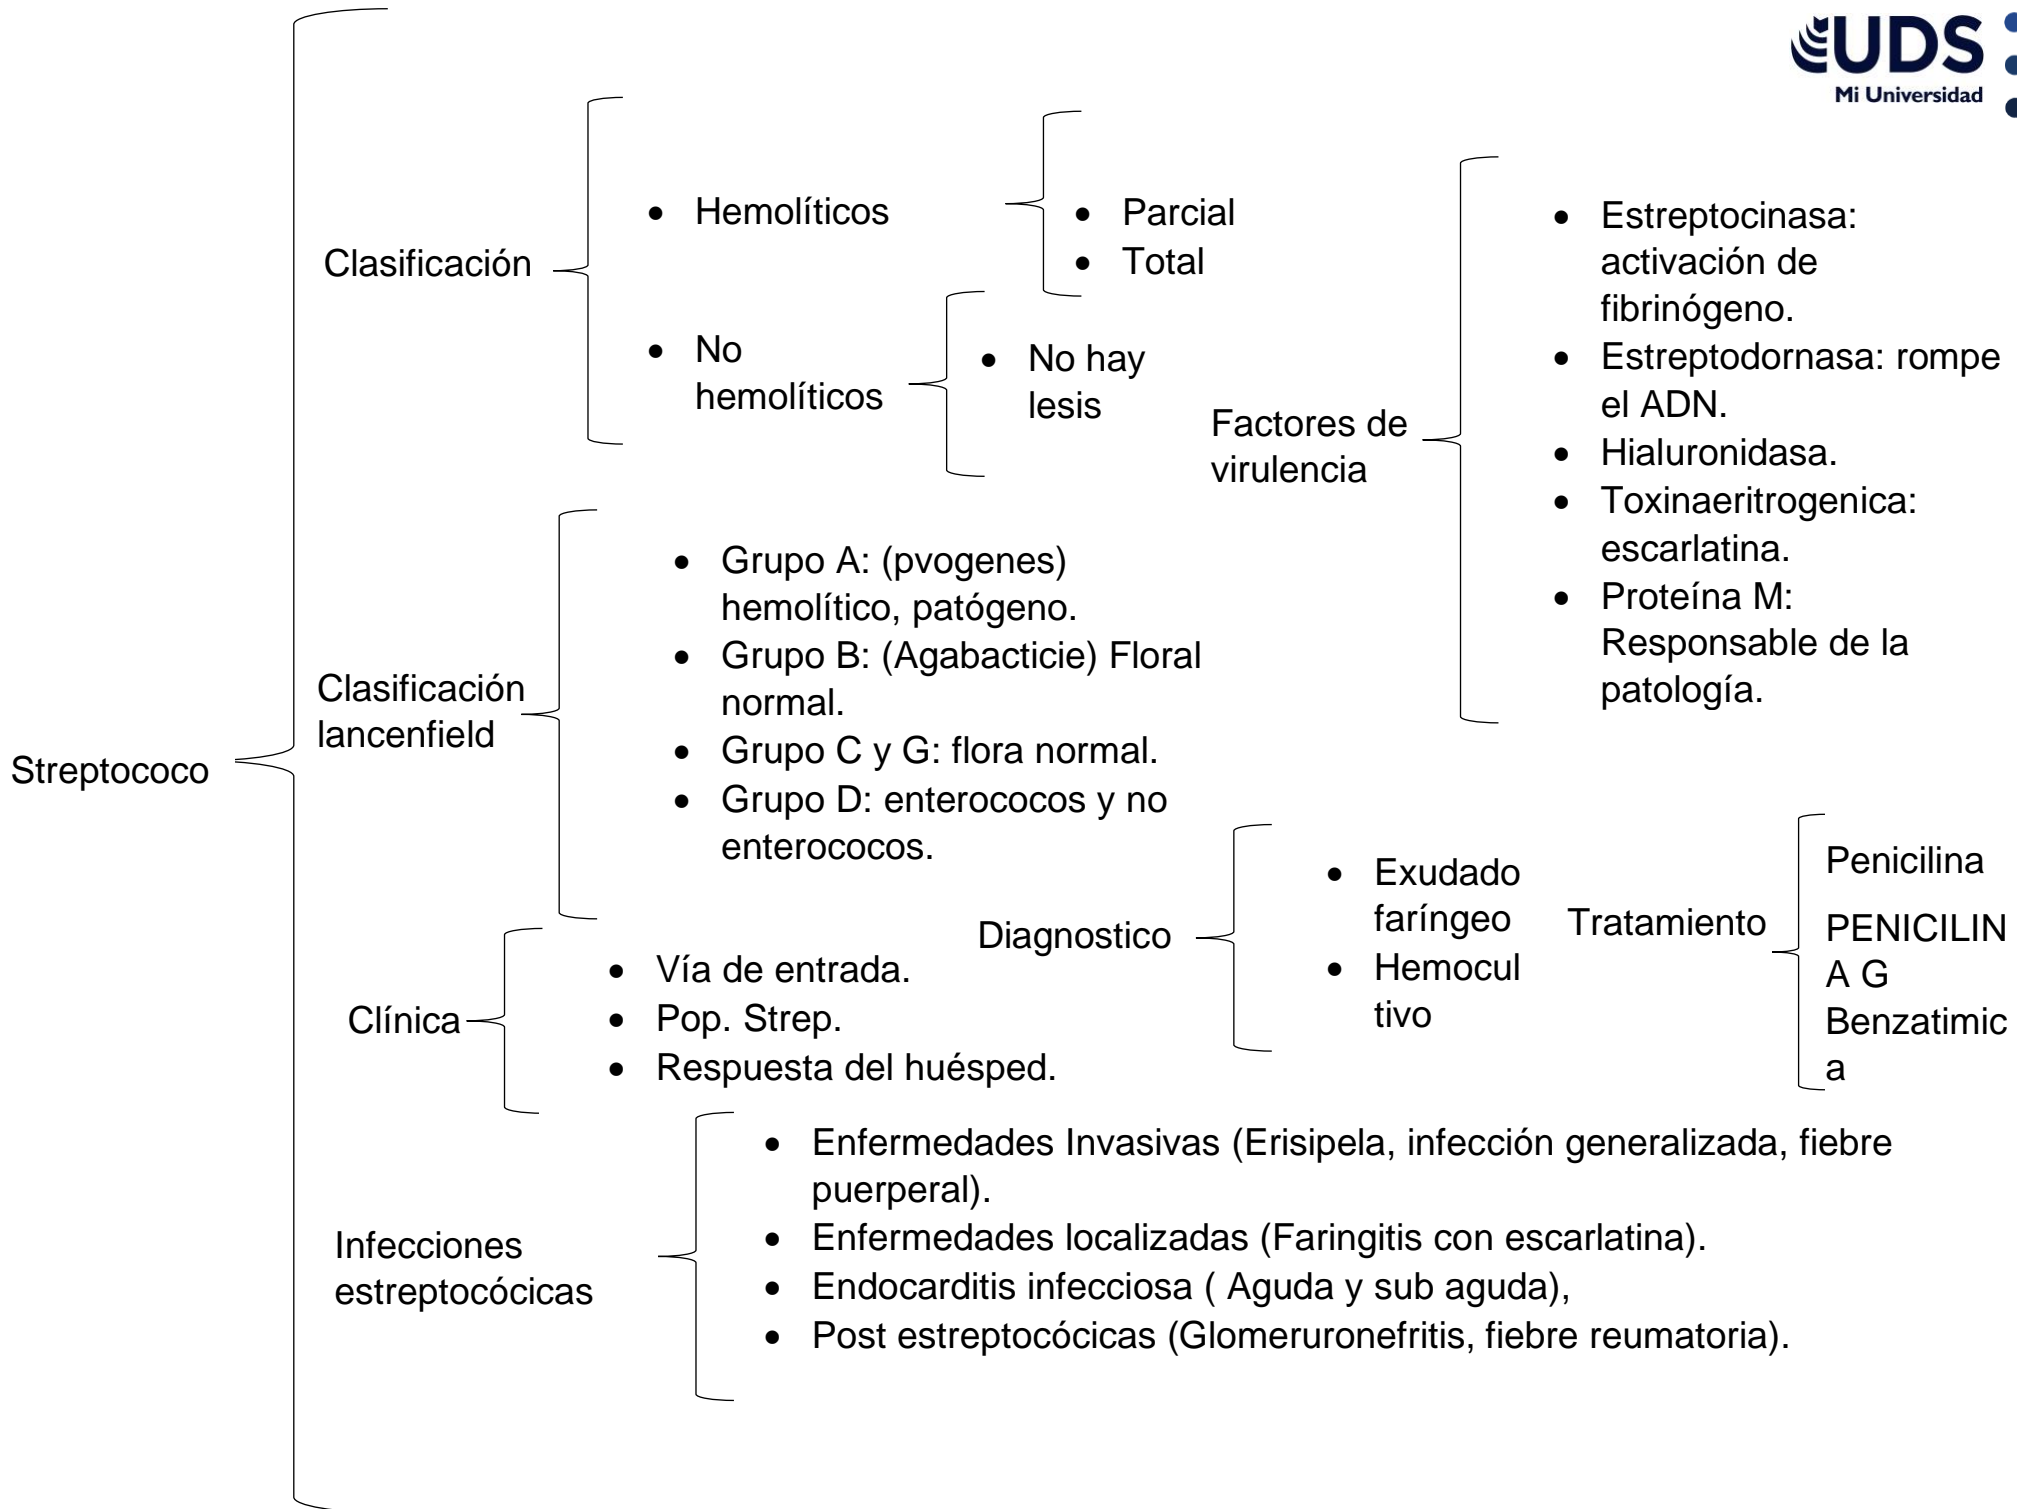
UDS
Mi Universidad

Streptococo

Clasificación

- Hemolíticos
- Parcial
- Total

- No hemolíticos
- No hay lesis

Factores de virulencia

- Estreptocinasa: activación de fibrinógeno.
- Estreptodornasa: rompe el ADN.
- Hialuronidasa.
- Toxinaeritrogenica: escarlatina.
- Proteína M: Responsable de la patología.

Clasificación lancenfield

- Grupo A: (pvogenes) hemolítico, patógeno.
- Grupo B: (Agabacticie) Floral normal.
- Grupo C y G: flora normal.
- Grupo D: enterococos y no enterococos.

Clínica

- Vía de entrada.
- Pop. Strep.
- Respuesta del huésped.

Diagnostico

- Exudado faríngeo
- Hemocul tivo

Tratamiento

Penicilina

PENICILIN A G Benzatimic a

Infecciones estreptocócicas

- Enfermedades Invasivas (Erisipela, infección generalizada, fiebre puerperal).
- Enfermedades localizadas (Faringitis con escarlatina).
- Endocarditis infecciosa ( Aguda y sub aguda),
- Post estreptocócicas (Glomeruronefritis, fiebre reumatoria).